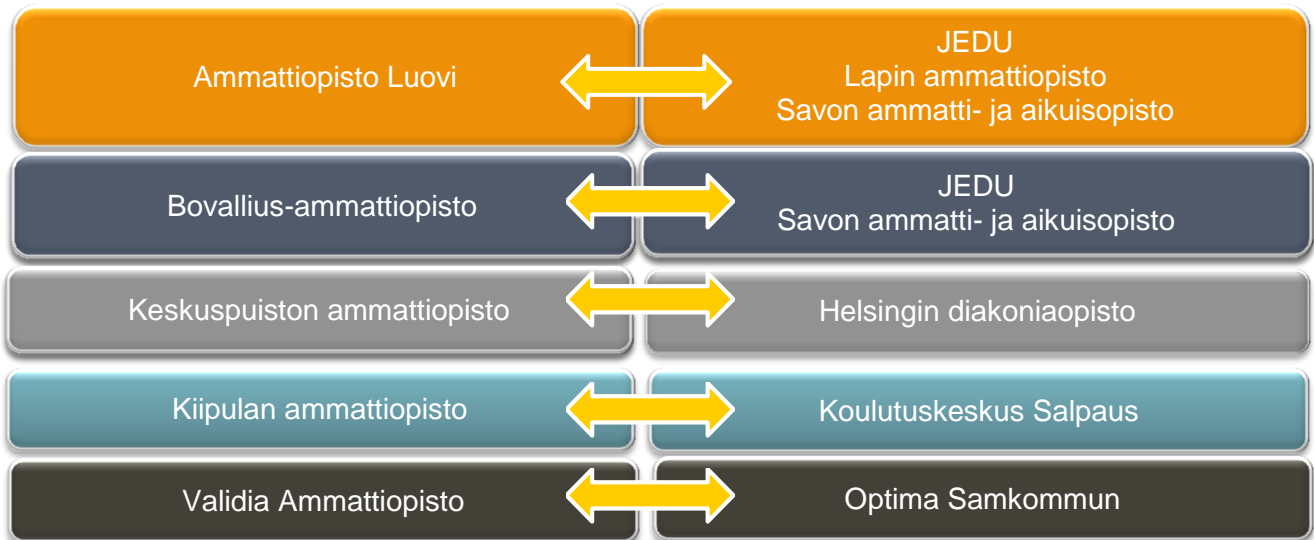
Ammattiopisto Luovi

JEDU
Lapin ammattiopisto
Savon ammatti- ja aikuisopisto

Bovallius-ammattiopisto

JEDU
Savon ammatti- ja aikuisopisto

Keskuspuiston ammattiopisto

Helsingin diakoniaopisto

Kiipulan ammattiopisto

Koulutuskeskus Salpaus

Validia Ammattiopisto

Optima Samkommun